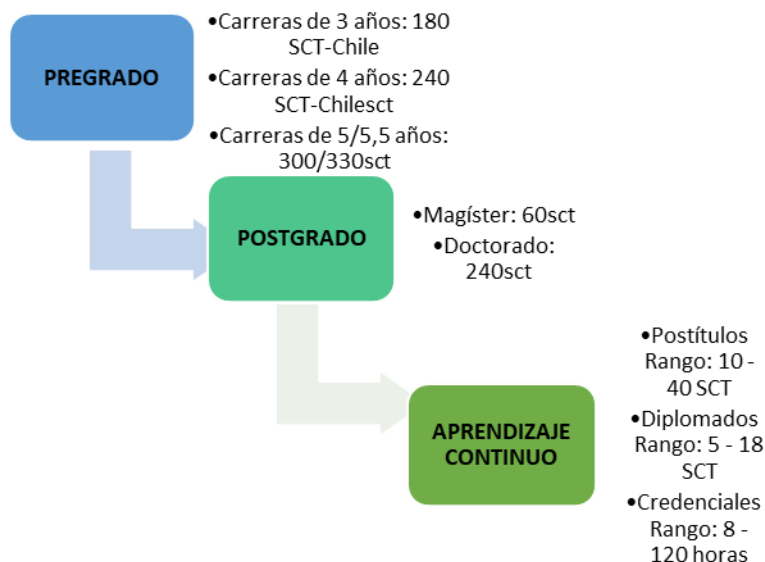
PREGRADO

•Carreras de 3 años: 180 SCT-Chile
•Carreras de 4 años: 240 SCT-Chilesct
•Carreras de 5/5,5 años: 300/330sct

POSTGRADO

•Magíster: 60sct
•Doctorado: 240sct

APRENDIZAJE CONTINUO

•Postítulos Rango: 10 - 40 SCT
•Diplomados Rango: 5 - 18 SCT
•Credenciales Rango: 8 - 120 horas